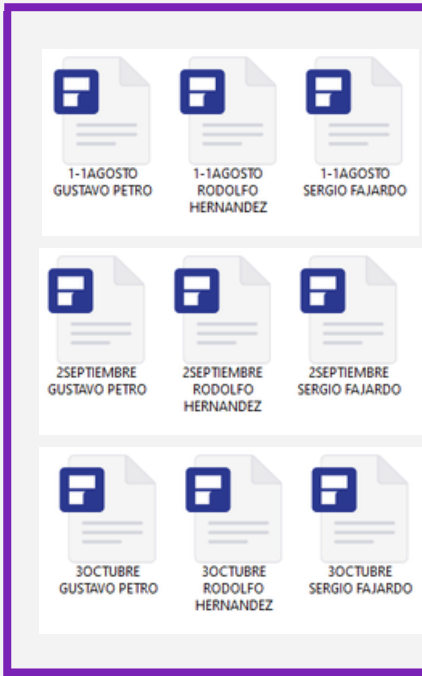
1-1AGOSTO GUSTAVO PETRO

1-1AGOSTO RODOLFO HERNANDEZ

1-1AGOSTO SERGIO FAJARDO

2SEPTIEMBRE GUSTAVO PETRO

2SEPTIEMBRE RODOLFO HERNANDEZ

2SEPTIEMBRE SERGIO FAJARDO

3OCTUBRE GUSTAVO PETRO

3OCTUBRE RODOLFO HERNANDEZ

3OCTUBRE SERGIO FAJARDO